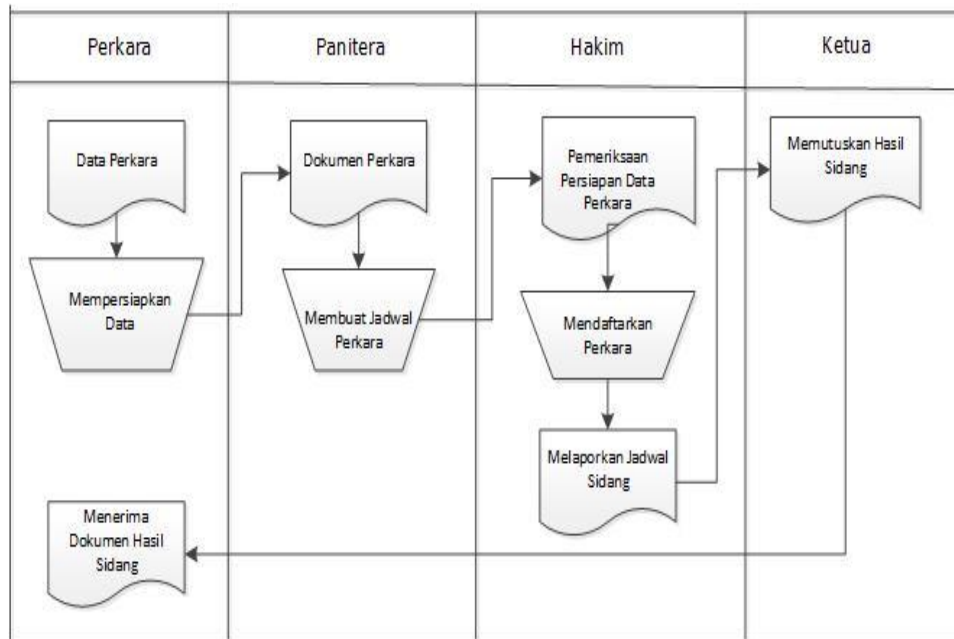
| Perkara | Panitera | Hakim | Ketua |
|---|---|---|---|

Data Perkara

Mempersiapkan Data

Dokumen Perkara

Membuat Jadwal Perkara

Pemeriksaan Persiapan Data Perkara

Mendaftarkan Perkara

Melaporkan Jadwal Sidang

Memutuskan Hasil Sidang

Menerima Dokumen Hasil Sidang